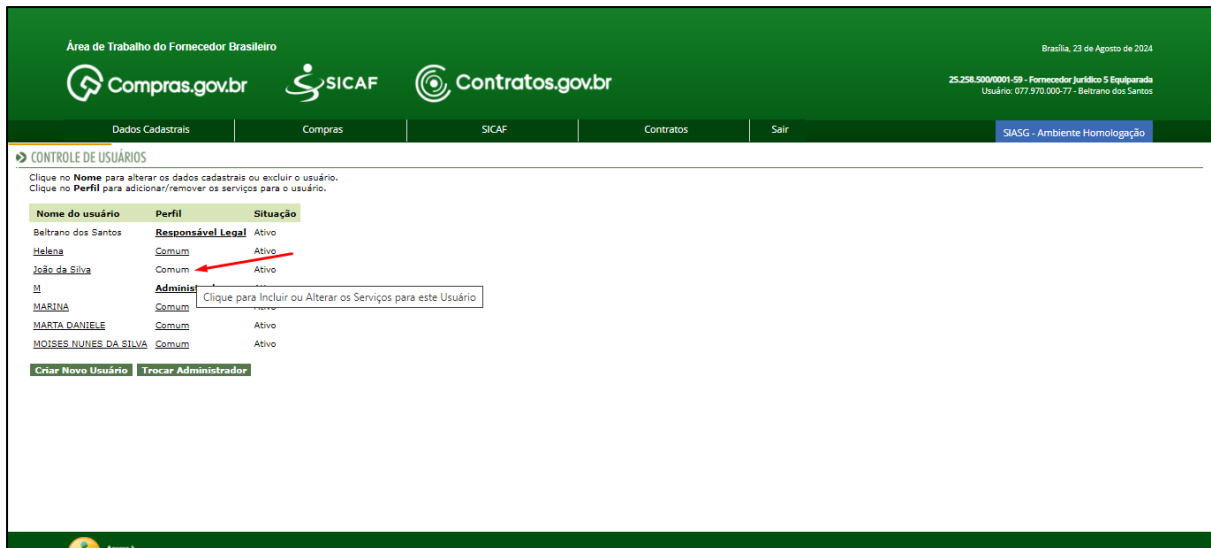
Área de Trabalho do Fornecedor Brasileiro

Compras.gov.br SICAF Contratos.gov.br

Brasília, 23 de Agosto de 2024

25.258.500/0001-59 - Fornecedor Jurídico 5 Equiparada
Usuário: 077.970.000-77 - Beltrano dos Santos

Dados Cadastrais | Compras | SICAF | Contratos | Sair | SIASG - Ambiente Homologação

CONTROLE DE USUÁRIOS

Clique no **Nome** para alterar os dados cadastrais ou excluir o usuário.
Clique no **Perfil** para adicionar/remover os serviços para o usuário.

| Nome do usuário | Perfil | Situação |
|---|---|---|
| Beltrano dos Santos | Responsável Legal | Ativo |
| Helena | Comum | Ativo |
| João da Silva | Comum | Ativo |
| M | Administ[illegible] | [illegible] |
| MARINA | Comum | Ativo |
| MARTA DANIELE | Comum | Ativo |
| MOISES NUNES DA SILVA | Comum | Ativo |

Clique para Incluir ou Alterar os Serviços para este Usuário

Criar Novo Usuário | Trocar Administrador

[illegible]